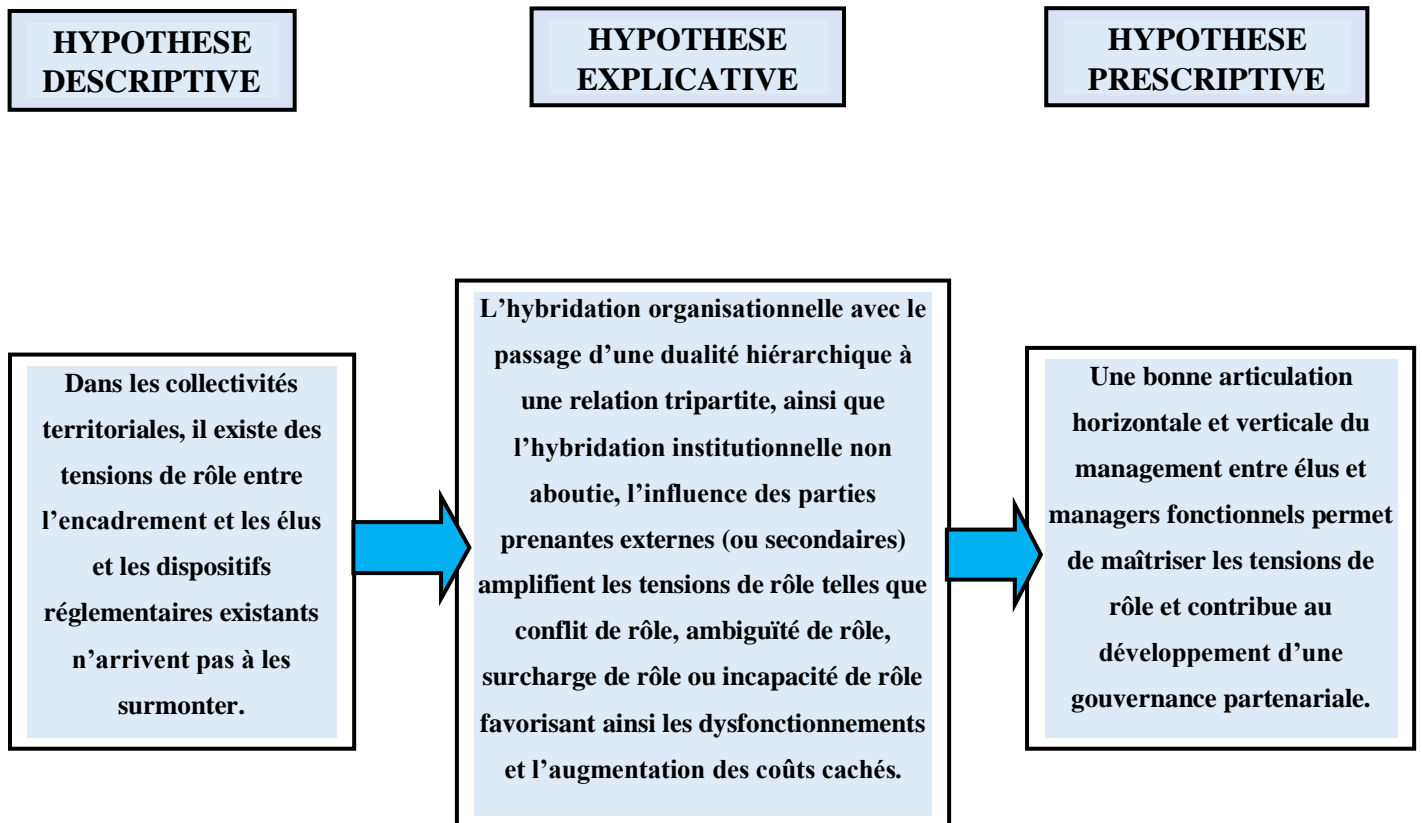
HYPOTHESE DESCRIPTIVE

HYPOTHESE EXPLICATIVE

HYPOTHESE PRESCRIPTIVE

Dans les collectivités territoriales, il existe des tensions de rôle entre l'encadrement et les élus et les dispositifs réglementaires existants n'arrivent pas à les surmonter.

L'hybridation organisationnelle avec le passage d'une dualité hiérarchique à une relation tripartite, ainsi que l'hybridation institutionnelle non aboutie, l'influence des parties prenantes externes (ou secondaires) amplifient les tensions de rôle telles que conflit de rôle, ambiguïté de rôle, surcharge de rôle ou incapacité de rôle favorisant ainsi les dysfonctionnements et l'augmentation des coûts cachés.

Une bonne articulation horizontale et verticale du management entre élus et managers fonctionnels permet de maîtriser les tensions de rôle et contribue au développement d'une gouvernance partenariale.